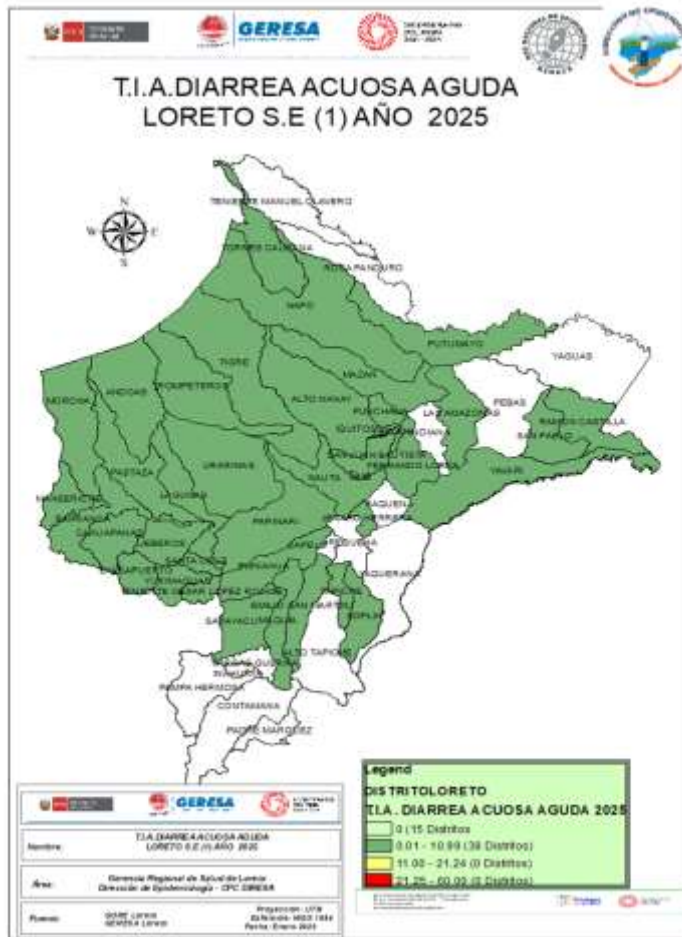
GERESA

T.I.A.DIARREA ACUOSA AGUDA
LORETO S.E (1) AÑO 2025

N
W
E
S

TENIENTE MANUEL CLAVERO
TORRES CAUSANA
ROSA PANDURO
NAPO
PUTUMAYO
YAGUAS
TIGRE
MAZAN
ANDOAS
TROMPETEROS
ALTO NANAY
MORONA
PUNCHANA
LAS AMAZONAS
PEBAS
RAMON CASTILLA
SAN PABLO
QUITO
INDIANA
PASTAZA
URARINAS
FERNANDO LORES
YAVARI
MANSERICHE
LAGUNAS
NAUTA
BARRANCA
CAHUAPANAS
PARINARI
JEBEROS
REQUENA
SANTA CRUZ
YURIMAGUAS
SOPLIN
SARAYACU
ALTO TAPICHE
PAMPA HERMOSA
CONTAMANA
PADRE MARQUEZ

GERESA

Nombre: T.I.A.DIARREA ACUOSA AGUDA LORETO S.E (1) AÑO 2025
Área: Gerencia Regional de Salud de Loreto Dirección de Epidemiología - CPC GERESA
Fuente: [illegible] Proyección: UTM Referencia: WGS 1984 Fecha: Enero 2025

Legend
DISTRITOLORETO
T.I.A. DIARREA ACUOSA AGUDA 2025
0 (15 Distritos
0.01 - 10.99 (38 Distritos)
11.00 - 21.24 (0 Distritos)
21.25 - 60.00 (0 Distritos)